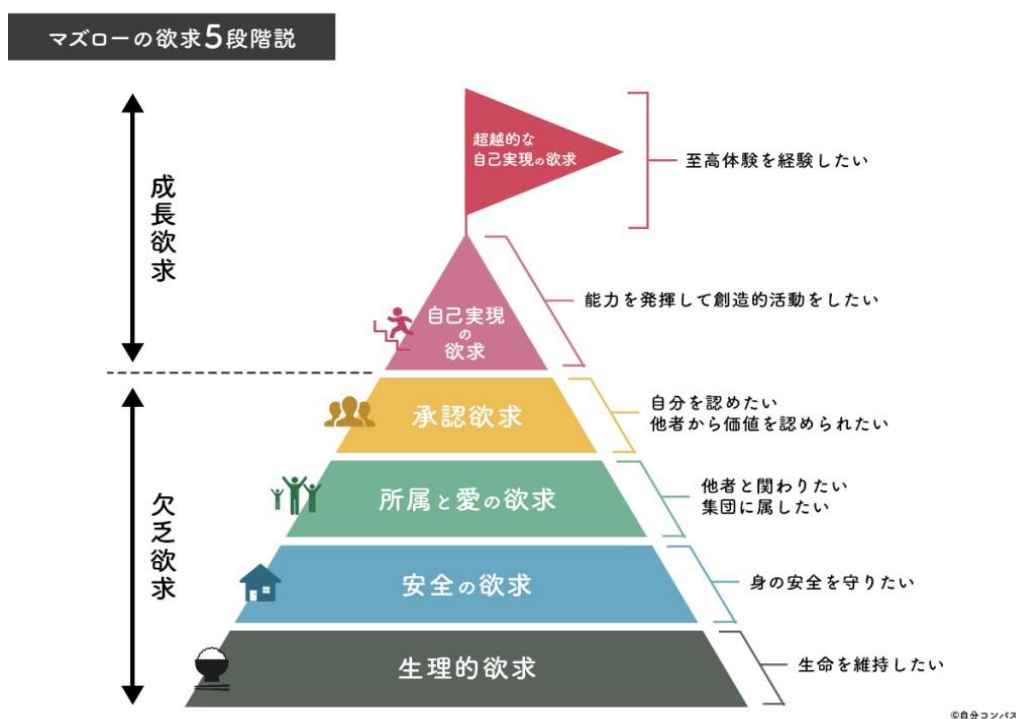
マズローの欲求5段階説

成長欲求

欠乏欲求

超越的な自己実現の欲求

至高体験を経験したい

自己実現の欲求

能力を発揮して創造的活動をしたい

承認欲求

自分を認めたい
他者から価値を認められたい

所属と愛の欲求

他者と関わりたい
集団に属したい

安全の欲求

身の安全を守りたい

生理的欲求

生命を維持したい

©自分コンパス